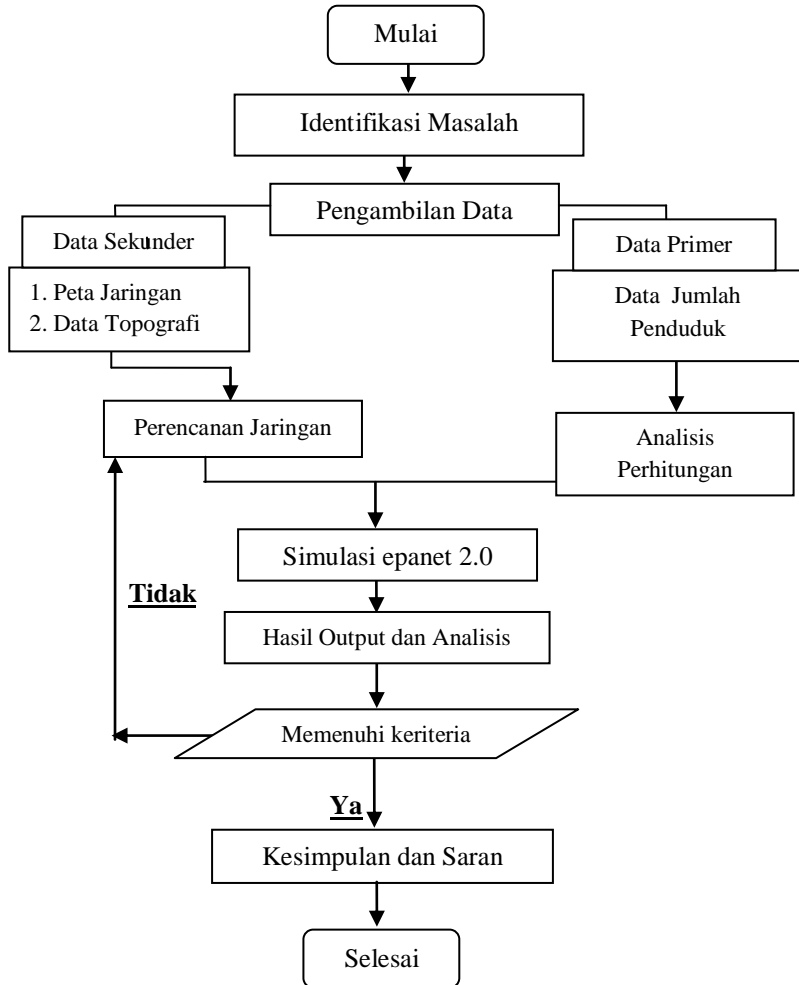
Mulai

Identifikasi Masalah

Pengambilan Data

Data Sekunder

1. Peta Jaringan
2. Data Topografi

Data Primer

Data Jumlah Penduduk

Perencanan Jaringan

Analisis Perhitungan

Simulasi epanet 2.0

Tidak

Hasil Output dan Analisis

Memenuhi keriteria

Ya

Kesimpulan dan Saran

Selesai